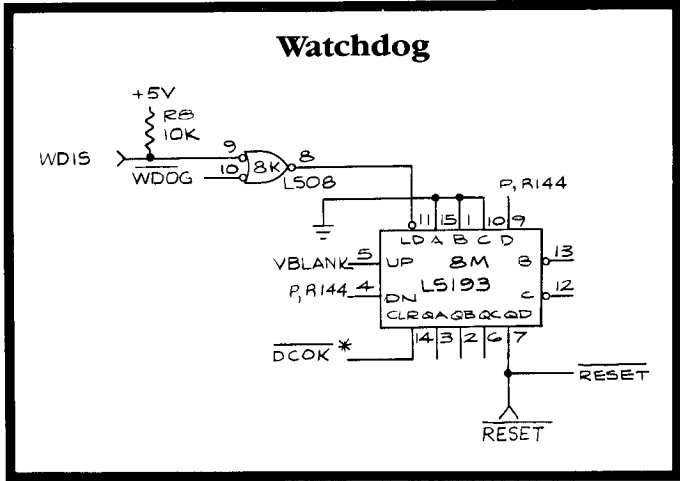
Watchdog

+5V
R8
10K

WDIS
9
10
8K
8
$\overline{WDOG}$
LS08

P, R144
11 15 1 10 9
LD A B C D
VBLANK 5 UP
8M
B 13
P, R144 4 DN
LS193
C 12
CLR QA QB QC QD
14 3 2 6 7

$\overline{DCOK}$ *

$\overline{RESET}$

$\overline{RESET}$